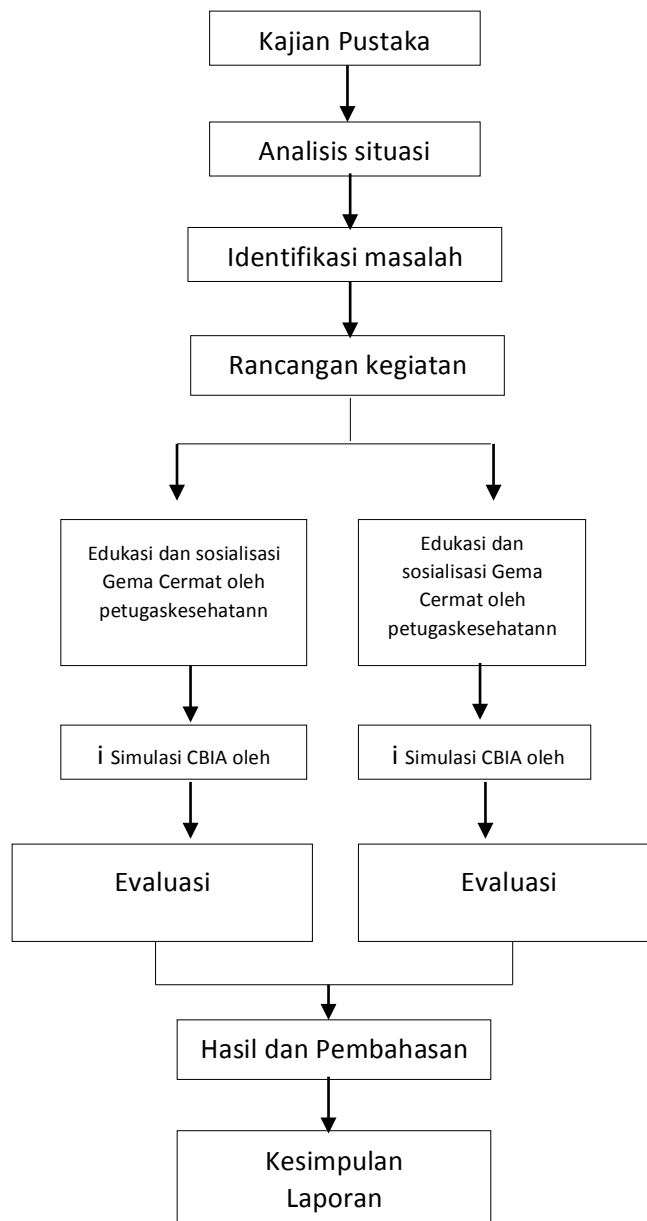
Kajian Pustaka

Analisis situasi

Identifikasi masalah

Rancangan kegiatan

Edukasi dan sosialisasi Gema Cermat oleh petugaskesehatann

Edukasi dan sosialisasi Gema Cermat oleh petugaskesehatann

i Simulasi CBIA oleh

i Simulasi CBIA oleh

Evaluasi

Evaluasi

Hasil dan Pembahasan

Kesimpulan
Laporan